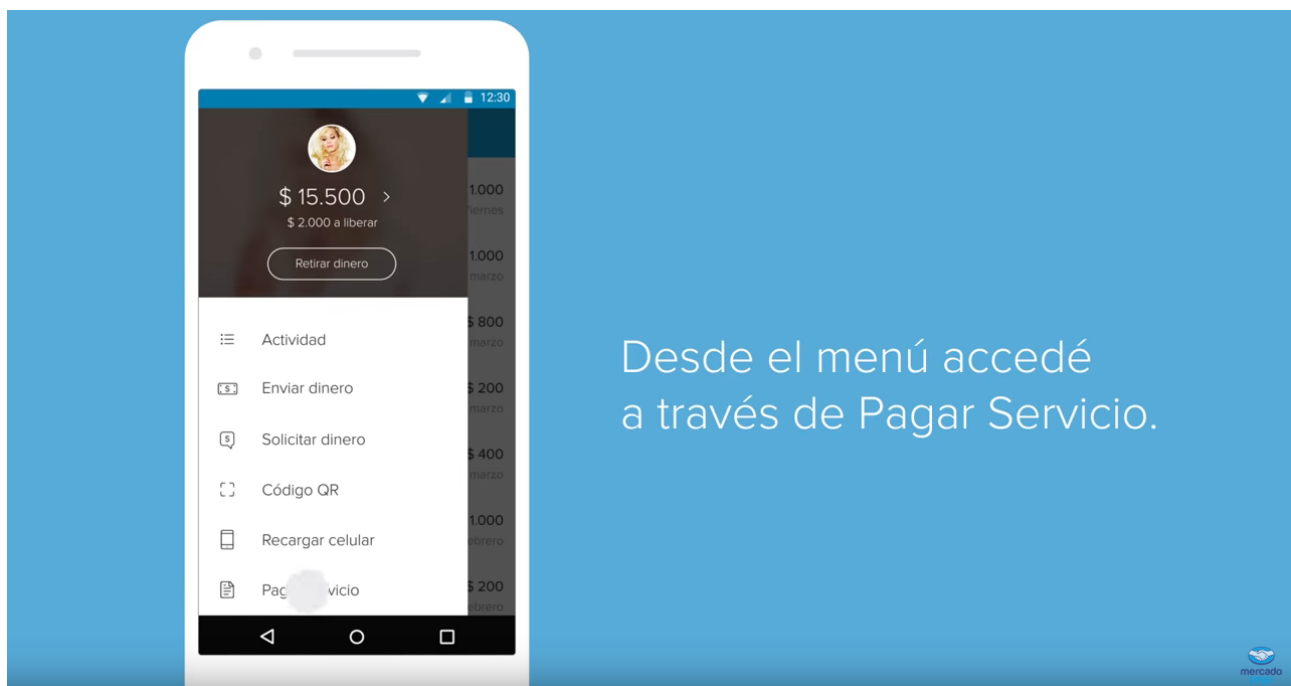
12:30

$ 15.500 >
$ 2.000 a liberar

Retirar dinero

1.000
iernes

1.000
marzo

$ 800
marzo

$ 200
marzo

$ 400
marzo

1.000
ebrero

$ 200
ebrero

Actividad

Enviar dinero

Solicitar dinero

Código QR

Recargar celular

Pag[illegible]vicio

Desde el menú accedé a través de Pagar Servicio.

mercado